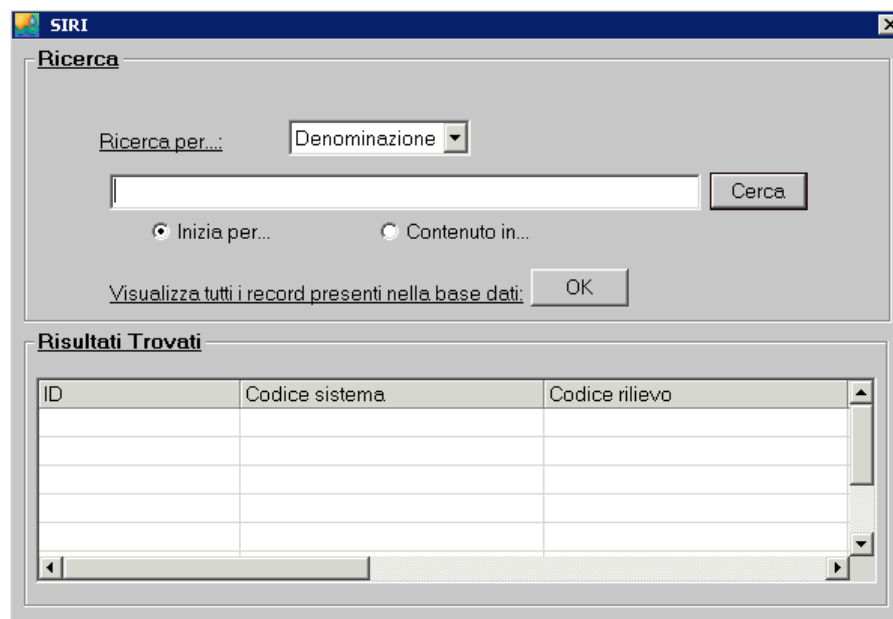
SIRI

Ricerca

Ricerca per...: Denominazione

Cerca

Inizia per... Contenuto in...

Visualizza tutti i record presenti nella base dati: OK

Risultati Trovati

| ID | Codice sistema | Codice rilievo |
|---|---|---|
| | | |
| | | |
| | | |
| | | |
| | | |